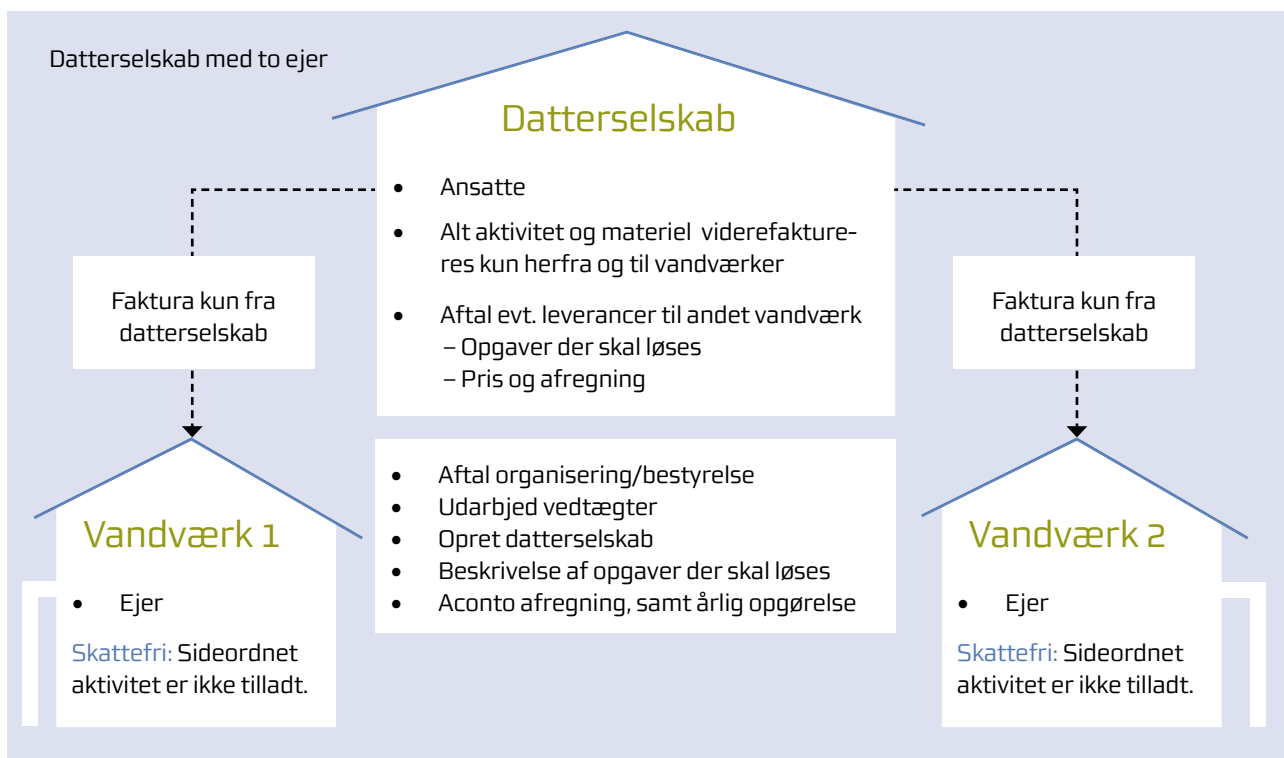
Datterselskab med to ejer

Datterselskab

- Ansatte
- Alt aktivitet og materiel viderefaktureres kun herfra og til vandværker
- Aftal evt. leverancer til andet vandværk
  – Opgaver der skal løses
  – Pris og afregning

Faktura kun fra datterselskab

Faktura kun fra datterselskab

- Aftal organisering/bestyrelse
- Udarbjed vedtægter
- Opret datterselskab
- Beskrivelse af opgaver der skal løses
- Aconto afregning, samt årlig opgørelse

Vandværk 1

- Ejer

Skattefri: Sideordnet aktivitet er ikke tilladt.

Vandværk 2

- Ejer

Skattefri: Sideordnet aktivitet er ikke tilladt.